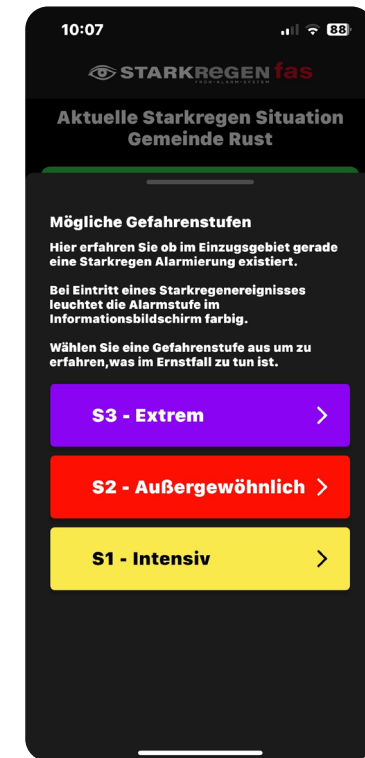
10:07

88

STARKREGEN fas

Aktuelle Starkregen Situation Gemeinde Rust

Mögliche Gefahrenstufen

Hier erfahren Sie ob im Einzugsgebiet gerade eine Starkregen Alarmierung existiert.

Bei Eintritt eines Starkregenereignisses leuchtet die Alarmstufe im Informationsbildschirm farbig.

Wählen Sie eine Gefahrenstufe aus um zu erfahren,was im Ernstfall zu tun ist.

S3 - Extrem

S2 - Außergewöhnlich

S1 - Intensiv